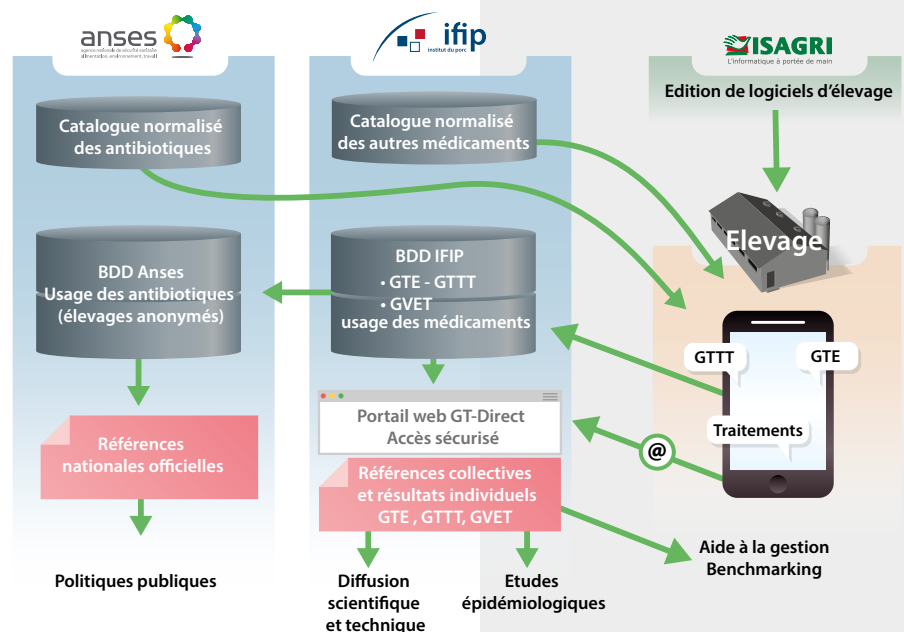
anses
agence nationale de sécurité sanitaire alimentation, environnement, travail

ifip
institut du porc

ISAGRI
L'informatique à portée de main

Edition de logiciels d'élevage

Catalogue normalisé des antibiotiques

Catalogue normalisé des autres médicaments

Elevage

BDD Anses
Usage des antibiotiques
(élevages anonymés)

BDD IFIP
• GTE - GTTT
• GVET
usage des médicaments

GTTT

GTE

Portail web GT-Direct
Accès sécurisé

Traitements

@

Références nationales officielles

Références collectives et résultats individuels
GTE , GTTT, GVET

Aide à la gestion
Benchmarking

Politiques publiques

Diffusion scientifique et technique

Etudes épidémiologiques